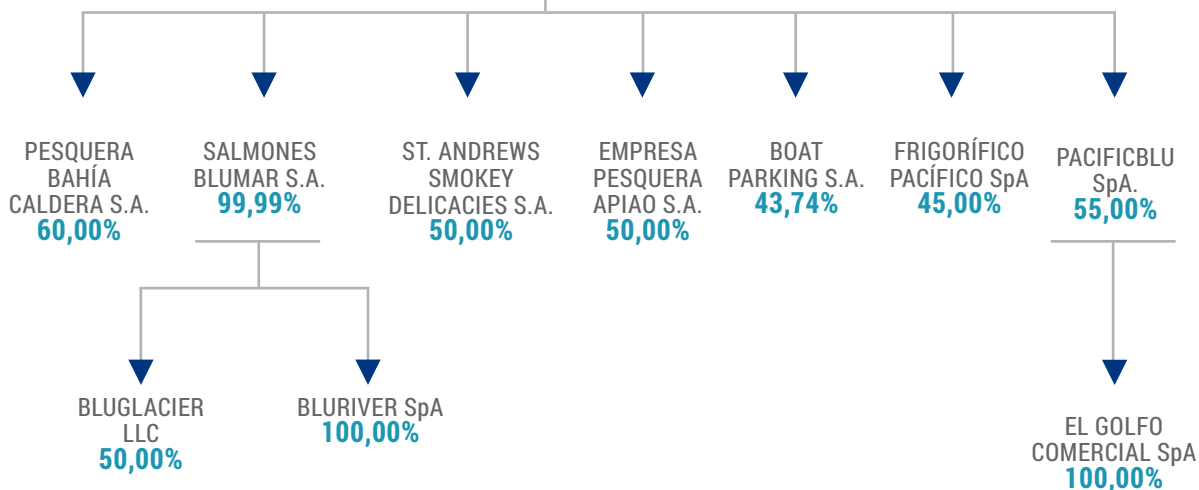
PESQUERA BAHÍA CALDERA S.A.
60,00%

SALMONES BLUMAR S.A.
99,99%

ST. ANDREWS SMOKEY DELICACIES S.A.
50,00%

EMPRESA PESQUERA APIAO S.A.
50,00%

BOAT PARKING S.A.
43,74%

FRIGORÍFICO PACÍFICO SpA
45,00%

PACIFICBLU SpA.
55,00%

BLUGLACIER LLC
50,00%

BLURIVER SpA
100,00%

EL GOLFO COMERCIAL SpA
100,00%